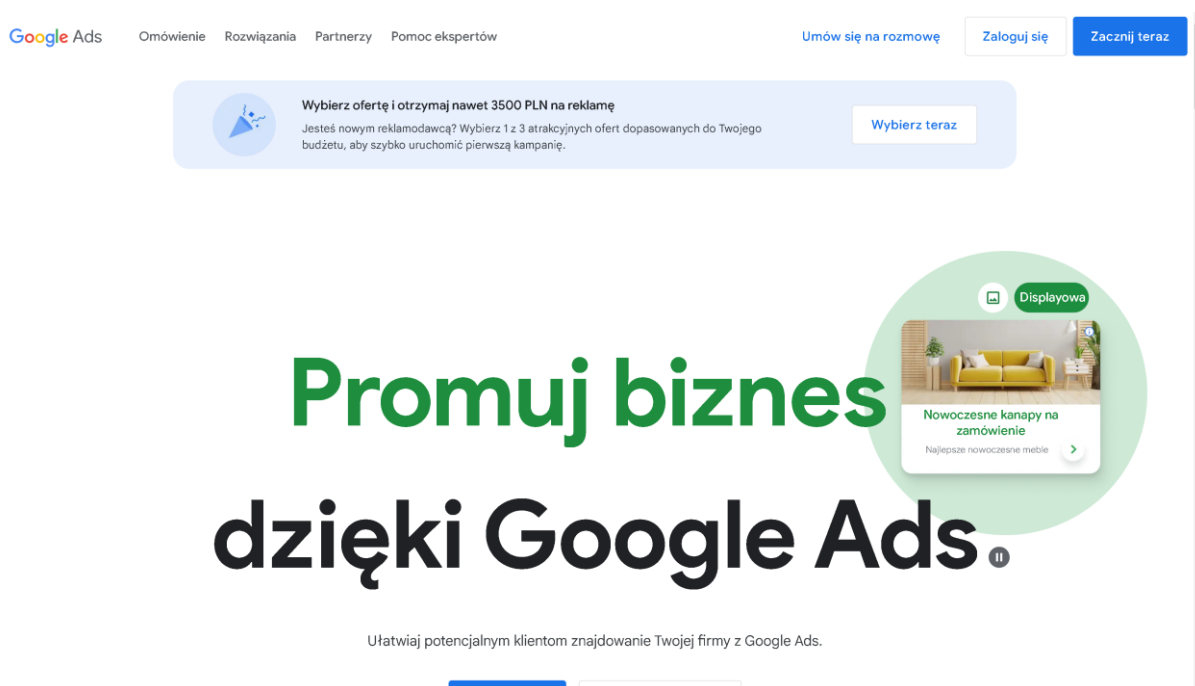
Google Ads Omówienie Rozwiązania Partnerzy Pomoc ekspertów Umów się na rozmowę Zaloguj się Zacznij teraz

Wybierz ofertę i otrzymaj nawet 3500 PLN na reklamę

Jesteś nowym reklamodawcą? Wybierz 1 z 3 atrakcyjnych ofert dopasowanych do Twojego budżetu, aby szybko uruchomić pierwszą kampanię.

Wybierz teraz

Displayowa

Nowoczesne kanapy na zamówienie

Najlepsze nowoczesne meble

Promuj biznes dzięki Google Ads

Ułatwiaj potencjalnym klientom znajdowanie Twojej firmy z Google Ads.